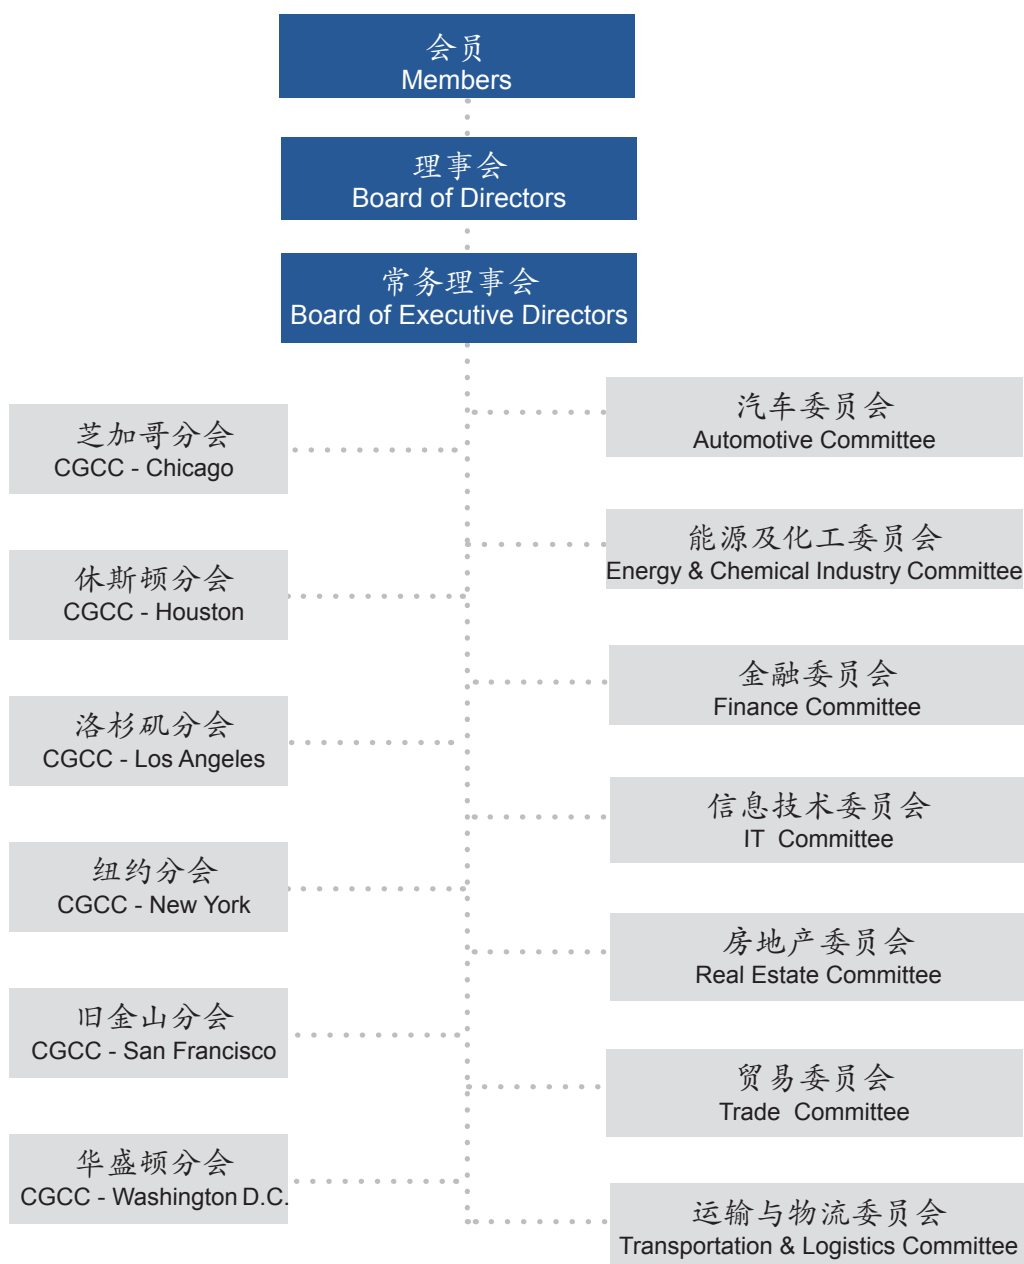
会员
Members

理事会
Board of Directors

常务理事会
Board of Executive Directors

芝加哥分会
CGCC - Chicago

休斯顿分会
CGCC - Houston

洛杉矶分会
CGCC - Los Angeles

纽约分会
CGCC - New York

旧金山分会
CGCC - San Francisco

华盛顿分会
CGCC - Washington D.C.

汽车委员会
Automotive Committee

能源及化工委员会
Energy & Chemical Industry Committee

金融委员会
Finance Committee

信息技术委员会
IT Committee

房地产委员会
Real Estate Committee

贸易委员会
Trade Committee

运输与物流委员会
Transportation & Logistics Committee